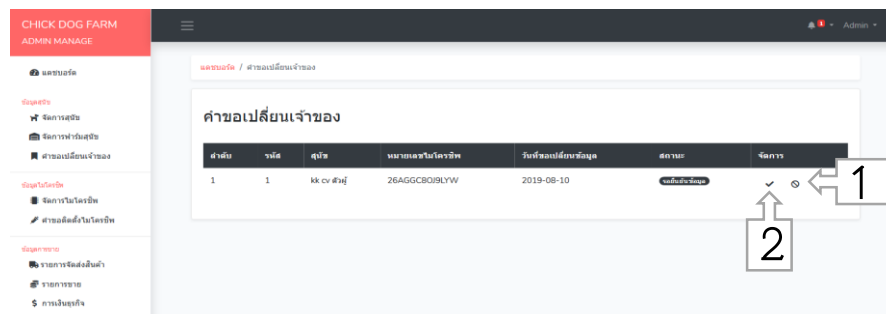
CHICK DOG FARM
ADMIN MANAGE

แดชบอร์ด

ข้อมูลสุนัข
จัดการสุนัข
จัดการฟาร์มสุนัข
คำขอเปลี่ยนเจ้าของ

ข้อมูลไมโครชิพ
จัดการไมโครชิพ
คำขอติดตั้งไมโครชิพ

ข้อมูลการขาย
รายการจัดส่งสินค้า
รายการขาย
การเงินธุรกิจ

1 Admin

แดชบอร์ด / คำขอเปลี่ยนเจ้าของ

คำขอเปลี่ยนเจ้าของ

| ลำดับ | รหัส | สุนัข | หมายเลขไมโครชิพ | วันที่ขอเปลี่ยนข้อมูล | สถานะ | จัดการ |
|---|---|---|---|---|---|---|
| 1 | 1 | kk cv ตัวผู้ | 26AGGC8OJ9LYW | 2019-08-10 | รอยืนยันข้อมูล | |

1

2